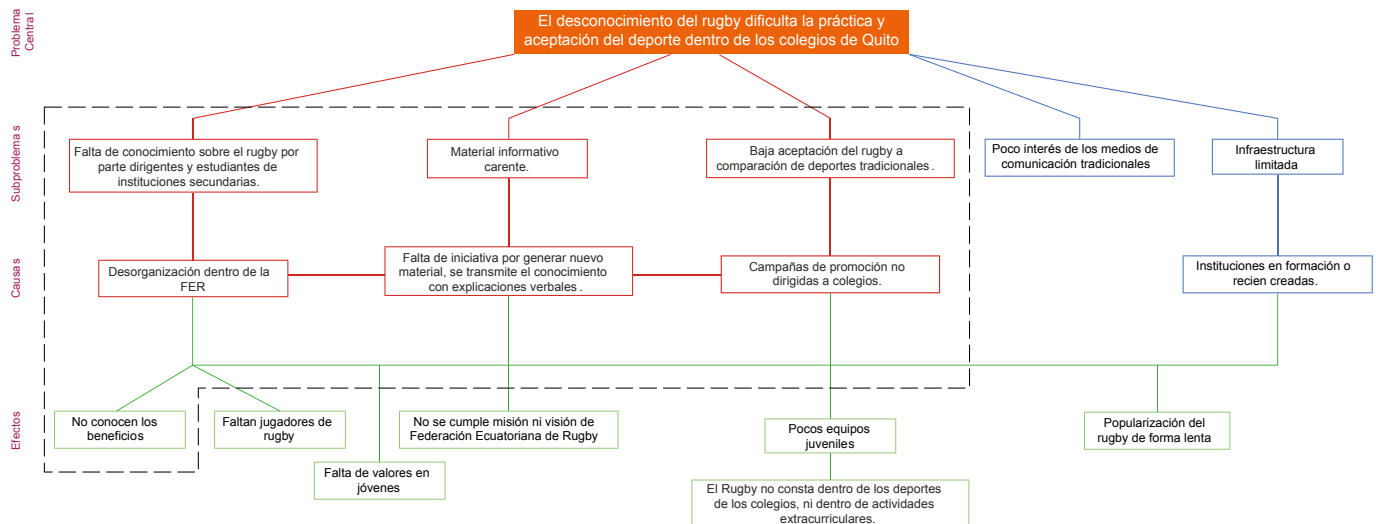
Problema Central

El desconocimiento del rugby dificulta la práctica y aceptación del deporte dentro de los colegios de Quito

Subproblemas

Falta de conocimiento sobre el rugby por parte dirigentes y estudiantes de instituciones secundarias.

Material informativo carente.

Baja aceptación del rugby a comparación de deportes tradicionales .

Poco interés de los medios de comunicación tradicionales

Infraestructura limitada

Causas

Desorganización dentro de la FER

Falta de iniciativa por generar nuevo material, se transmite el conocimiento con explicaciones verbales .

Campañas de promoción no dirigidas a colegios.

Instituciones en formación o recien creadas.

Efectos

No conocen los beneficios

Faltan jugadores de rugby

Falta de valores en jóvenes

No se cumple misión ni visión de Federación Ecuatoriana de Rugby

Pocos equipos juveniles

El Rugby no consta dentro de los deportes de los colegios, ni dentro de actividades extracurriculares.

Popularización del rugby de forma lenta